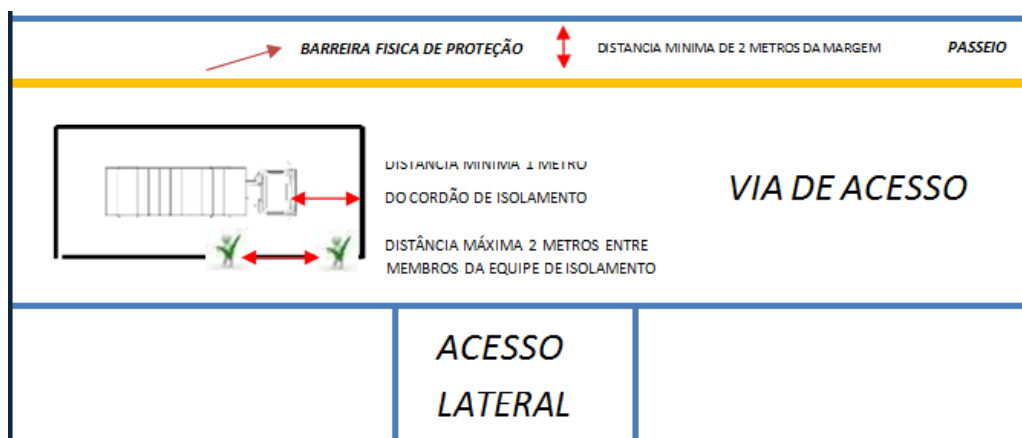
BARREIRA FISICA DE PROTEÇÃO

DISTANCIA MINIMA DE 2 METROS DA MARGEM

PASSEIO

DISTANCIA MINIMA 1 METRO DO CORDÃO DE ISOLAMENTO

VIA DE ACESSO

DISTÂNCIA MÁXIMA 2 METROS ENTRE MEMBROS DA EQUIPE DE ISOLAMENTO

ACESSO LATERAL